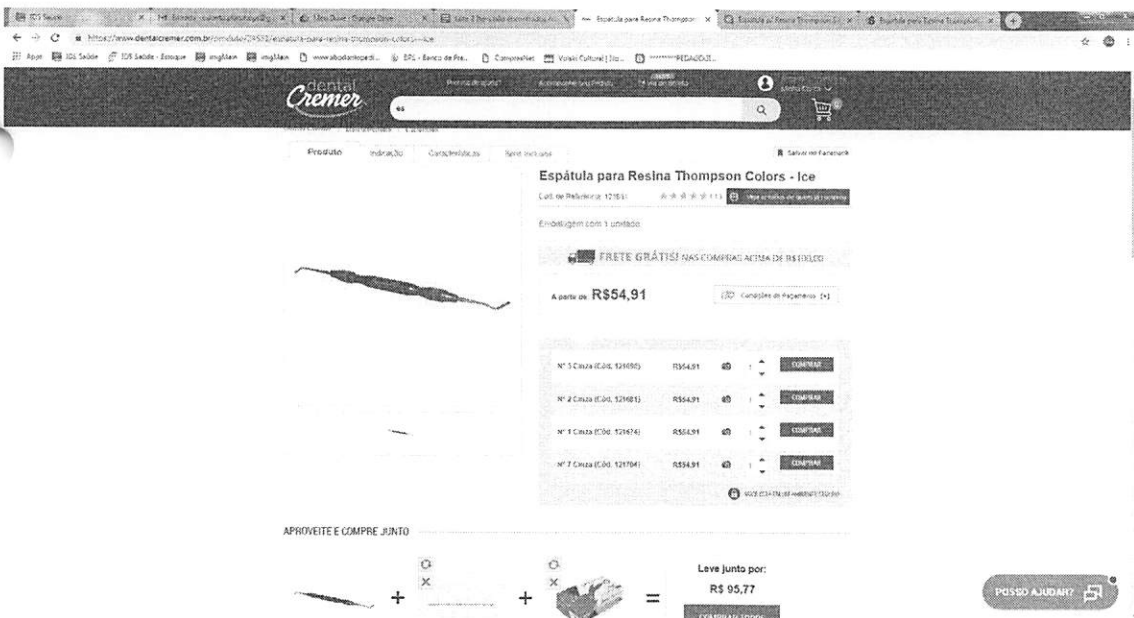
IOS Saúde | Espátula para Resina Thompson | Espátula para Resina Thompson

https://www.dentalcremer.com.br/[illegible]/espatula-para-resina-thompson-colors-ice

Apps | IOS Saúde | IOS Saúde - Estoque | imgMain | imgMain | www.abodontopedi... | EPL - Banco de Pre... | ComprasNet | Visão Cultural | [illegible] | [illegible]

dental Cremer

Minha Conta

Produto | Indicação | Características | Itens Inclusos

Salvar no Facebook

Espátula para Resina Thompson Colors - Ice

Cód. de Referência: 121681

Embalagem com 1 unidade

FRETE GRÁTIS! NAS COMPRAS ACIMA DE R$ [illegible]

A partir de R$54,91

Condições de Pagamento [+]

| | | | |
|---|---|---|---|
| Nº 5 Cinza (Cód. 121690) | R$54,91 | 1 | COMPRAR |
| Nº 2 Cinza (Cód. 121681) | R$54,91 | 1 | COMPRAR |
| Nº 1 Cinza (Cód. 121674) | R$54,91 | 1 | COMPRAR |
| Nº 7 Cinza (Cód. 121704) | R$54,91 | 1 | COMPRAR |

APROVEITE E COMPRE JUNTO

Leve junto por:
R$ 95,77

POSSO AJUDAR?